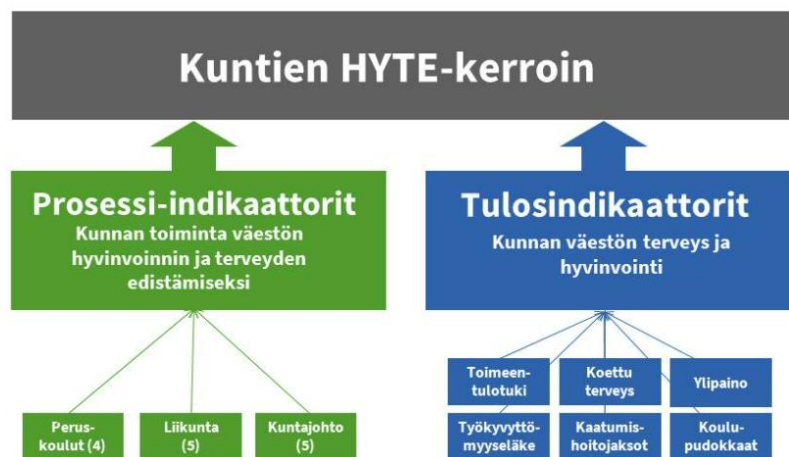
Kuntien HYTE-kerroin

Prosessi-indikaattorit
Kunnan toiminta väestön hyvinvoinnin ja terveyden edistämiseksi

Perus-koulut (4)

Liikunta (5)

Kuntajohto (5)

Tulosindikaattorit
Kunnan väestön terveys ja hyvinvointi

Toimeentulotuki

Koettu terveys

Ylipaino

Työkyvyttömyyseläke

Kaatumishoitojaksot

Koulupudokkaat